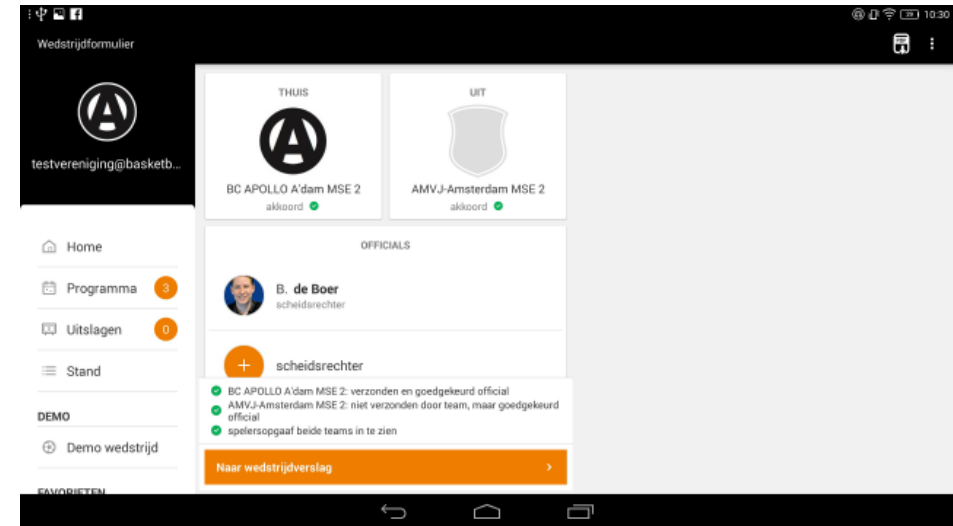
10:30

Wedstrijdformulier

testvereniging@basketb...

Home
Programma 3
Uitslagen 0
Stand

DEMO
Demo wedstrijd

FAVORIETEN

THUIS
BC APOLLO A'dam MSE 2
akkoord

UIT
AMVJ-Amsterdam MSE 2
akkoord

OFFICIALS

B. de Boer
scheidsrechter

scheidsrechter

BC APOLLO A'dam MSE 2: verzonden en goedgekeurd official
AMVJ-Amsterdam MSE 2: niet verzonden door team, maar goedgekeurd official
spelersopgaaf beide teams in te zien

Naar wedstrijdverslag